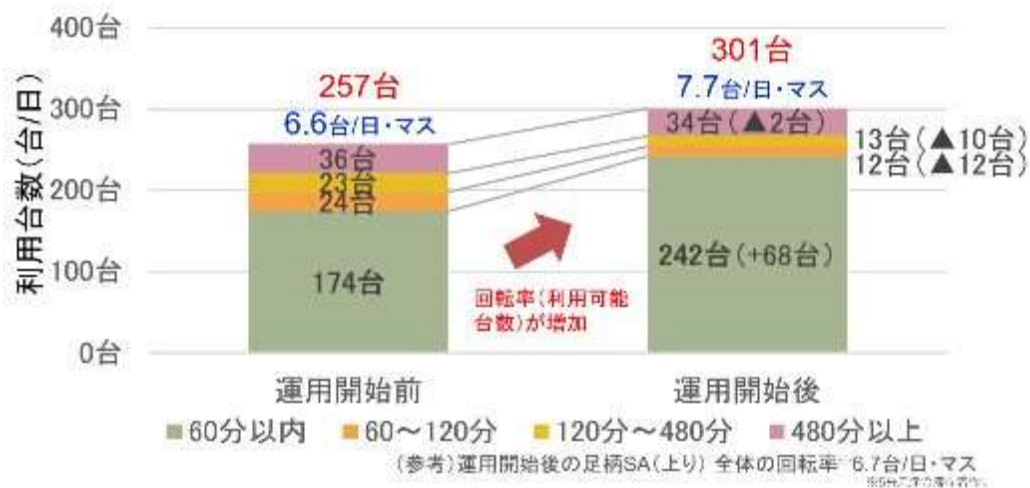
400台
300台
200台
100台
0台
利用台数(台/日)

257台
6.6台/日・マス
36台
23台
24台
174台

301台
7.7台/日・マス
34台(▲2台)
13台(▲10台)
12台(▲12台)
242台(+68台)

回転率(利用可能台数)が増加

運用開始前
運用開始後

■60分以内 ■60～120分 ■120分～480分 ■480分以上

(参考)運用開始後の足柄SA(上り) 全体の回転率: 6.7台/日・マス
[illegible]